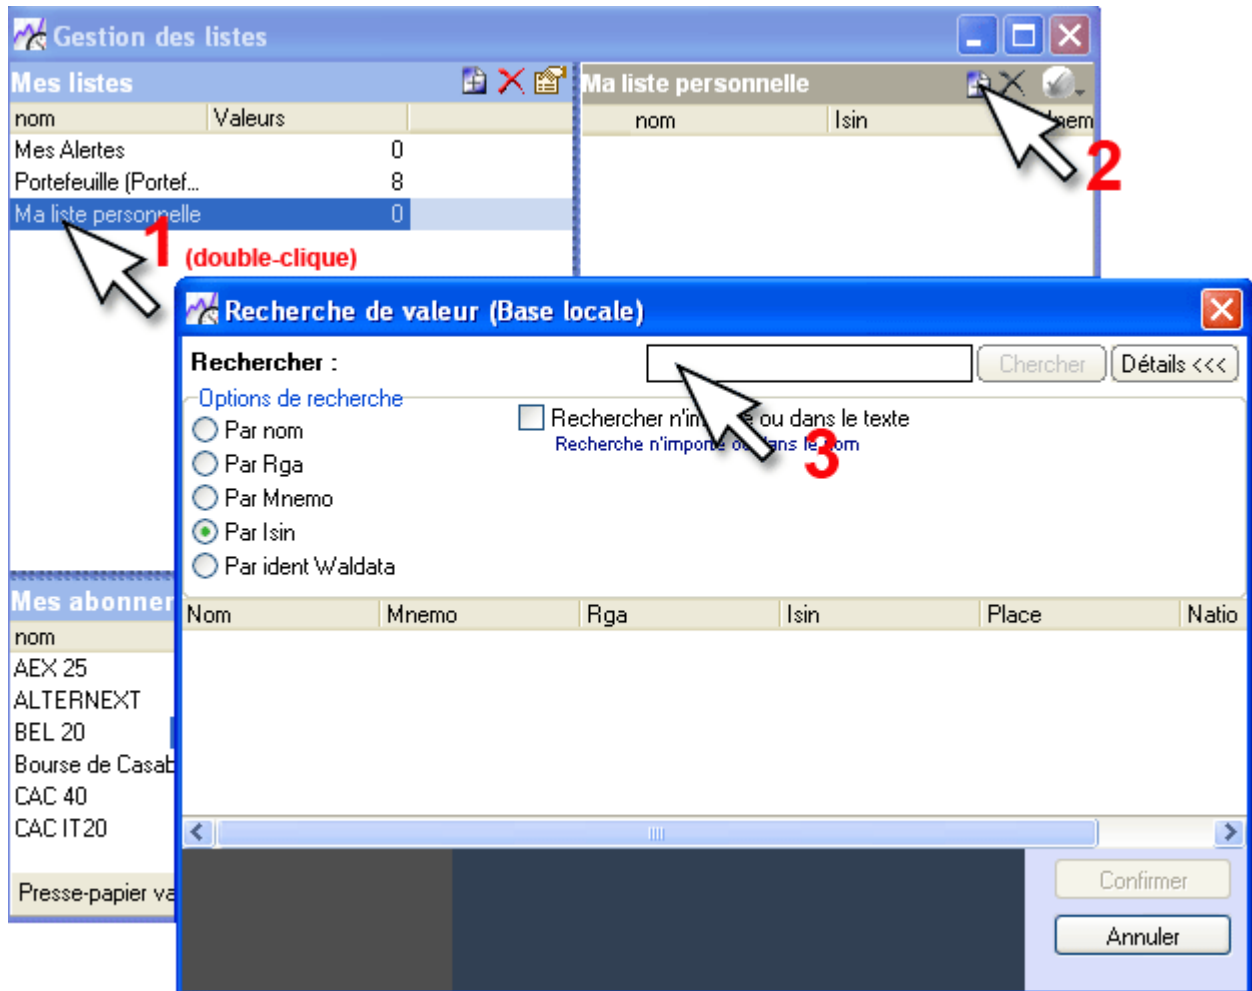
Gestion des listes

Mes listes

| nom | Valeurs |
|---|---|
| Mes Alertes | 0 |
| Portefeuille (Portef... | 8 |
| Ma liste personnelle | 0 |

1 (double-clique)

Ma liste personnelle

| nom | Isin | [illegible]nem |
|---|---|---|

2

Mes abonner

nom
AEX 25
ALTERNEXT
BEL 20
Bourse de Casab
CAC 40
CAC IT20

Presse-papier va

Recherche de valeur (Base locale)

Rechercher :

Chercher

Détails <<<

Options de recherche

Par nom
Par Rga
Par Mnemo
Par Isin
Par ident Waldata

Rechercher n'im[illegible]e ou dans le texte
Recherche n'impo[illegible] o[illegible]ans le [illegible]om

3

| Nom | Mnemo | Rga | Isin | Place | Natio |
|---|---|---|---|---|---|

Confirmer

Annuler